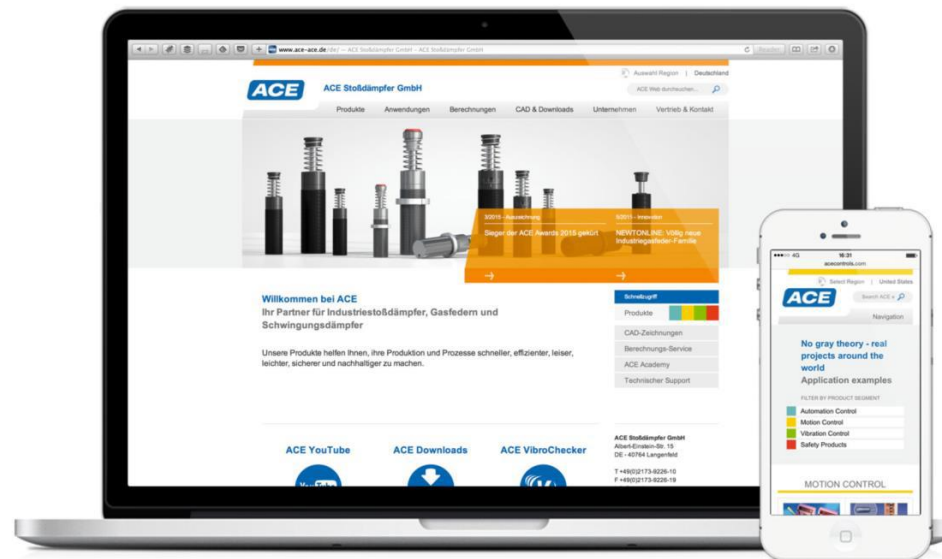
www.ace-ace.de/de/ — ACE Stoßdämpfer GmbH - ACE Stoßdämpfer GmbH

Reader

ACE

ACE Stoßdämpfer GmbH

Auswahl Region | Deutschland

ACE Web durchsuchen...

Produkte Anwendungen Berechnungen CAD & Downloads Unternehmen Vertrieb & Kontakt

3/2015 - Auszeichnung

Sieger der ACE Awards 2015 gekürt

3/2011 - Innovation

NEWTONLINE: Völlig neue Industriegasfeder-Familie

Willkommen bei ACE

Ihr Partner für Industriestoßdämpfer, Gasfedern und Schwingungsdämpfer

Unsere Produkte helfen Ihnen, ihre Produktion und Prozesse schneller, effizienter, leiser, leichter, sicherer und nachhaltiger zu machen.

Schnellzugriff

Produkte

CAD-Zeichnungen

Berechnungs-Service

ACE Academy

Technischer Support

ACE YouTube

ACE Downloads

ACE VibroChecker

ACE Stoßdämpfer GmbH
Albert-Einstein-Str. 15
DE - 40764 Langenfeld

T +49(0)2173-9226-10
F +49(0)2173-9226-19

4G 16:31
acecontrols.com

Select Region | United States

ACE

Search ACE s

Navigation

No gray theory - real projects around the world

Application examples

FILTER BY PRODUCT SEGMENT

Automation Control

Motion Control

Vibration Control

Safety Products

MOTION CONTROL